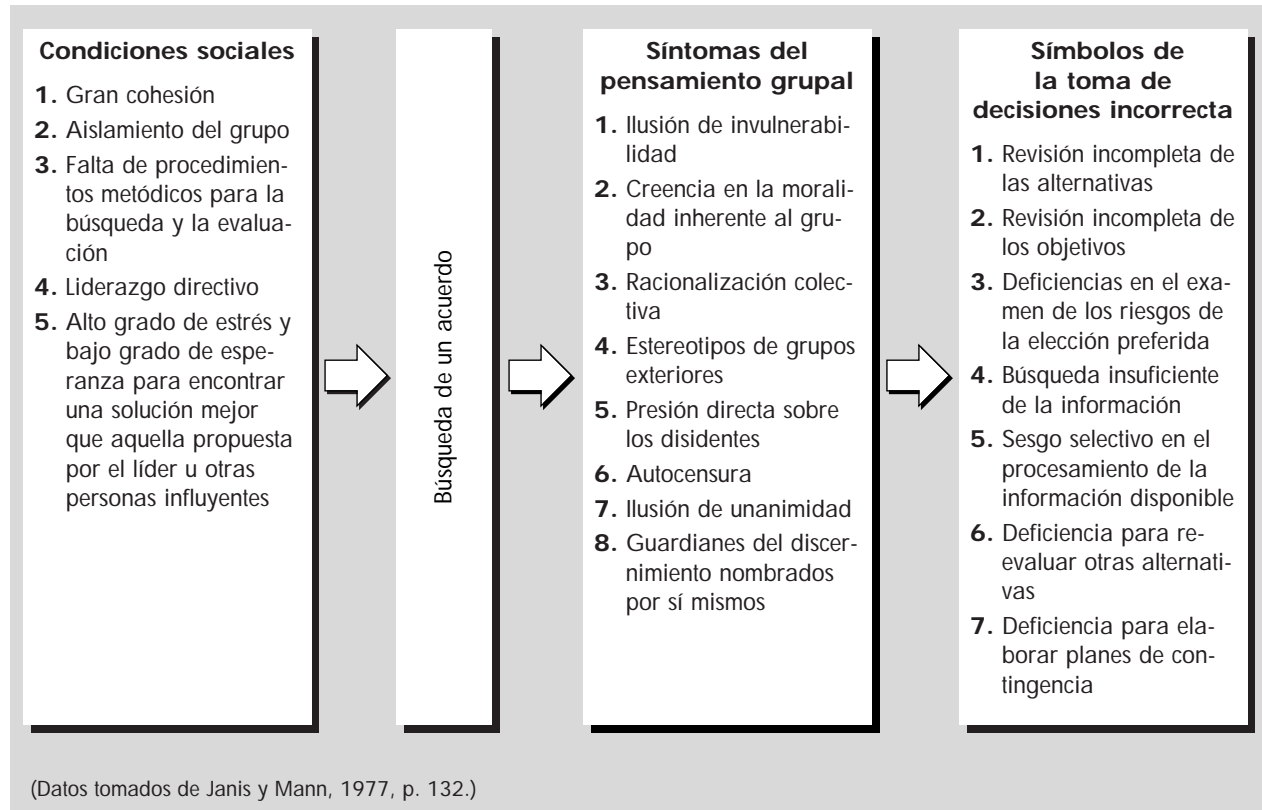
**Condiciones sociales**

1. Gran cohesión
2. Aislamiento del grupo
3. Falta de procedimientos metódicos para la búsqueda y la evaluación
4. Liderazgo directivo
5. Alto grado de estrés y bajo grado de esperanza para encontrar una solución mejor que aquella propuesta por el líder u otras personas influyentes

Búsqueda de un acuerdo

**Síntomas del pensamiento grupal**

1. Ilusión de invulnerabilidad
2. Creencia en la moralidad inherente al grupo
3. Racionalización colectiva
4. Estereotipos de grupos exteriores
5. Presión directa sobre los disidentes
6. Autocensura
7. Ilusión de unanimidad
8. Guardianes del discernimiento nombrados por sí mismos

**Símbolos de la toma de decisiones incorrecta**

1. Revisión incompleta de las alternativas
2. Revisión incompleta de los objetivos
3. Deficiencias en el examen de los riesgos de la elección preferida
4. Búsqueda insuficiente de la información
5. Sesgo selectivo en el procesamiento de la información disponible
6. Deficiencia para reevaluar otras alternativas
7. Deficiencia para elaborar planes de contingencia

(Datos tomados de Janis y Mann, 1977, p. 132.)